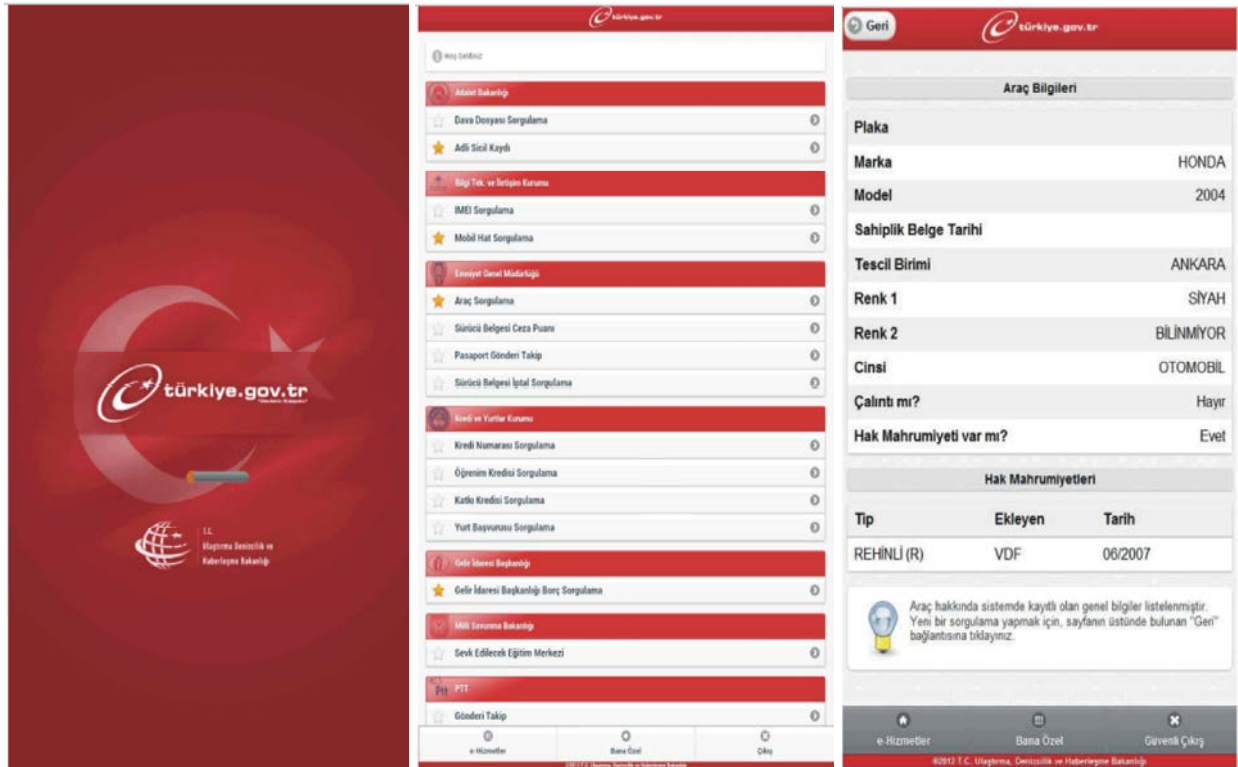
türkiye.gov.tr

T.C.
Ulaştırma Denizcilik ve Haberleşme Bakanlığı

türkiye.gov.tr

Hoş Geldiniz

Adalet Bakanlığı
Dava Dosyası Sorgulama
Adli Sicil Kaydı

Bilgi Tek. ve İletişim Kurumu
IMEI Sorgulama
Mobil Hat Sorgulama

Emniyet Genel Müdürlüğü
Araç Sorgulama
Sürücü Belgesi Ceza Puanı
Pasaport Gönderi Takip
Sürücü Belgesi İptal Sorgulama

Kredi ve Yurtlar Kurumu
Kredi Numarası Sorgulama
Öğrenim Kredisi Sorgulama
Katkı Kredisi Sorgulama
Yurt Başvurusu Sorgulama

Gelir İdaresi Başkanlığı
Gelir İdaresi Başkanlığı Borç Sorgulama

Milli Savunma Bakanlığı
Sevk Edilecek Eğitim Merkezi

PTT
Gönderi Takip

e-Hizmetler
Bana Özel
Çıkış

Geri
türkiye.gov.tr

Araç Bilgileri

| | |
|---|---|
| Plaka | |
| Marka | HONDA |
| Model | 2004 |
| Sahiplik Belge Tarihi | |
| Tescil Birimi | ANKARA |
| Renk 1 | SİYAH |
| Renk 2 | BİLİNMİYOR |
| Cinsi | OTOMOBİL |
| Çalıntı mı? | Hayır |
| Hak Mahrumiyeti var mı? | Evet |

Hak Mahrumiyetleri

| Tip | Ekleyen | Tarih |
|---|---|---|
| REHİNLİ (R) | VDF | 06/2007 |

Araç hakkında sistemde kayıtlı olan genel bilgiler listelenmiştir. Yeni bir sorgulama yapmak için, sayfanın üstünde bulunan "Geri" bağlantısına tıklayınız.

e-Hizmetler
Bana Özel
Güvenli Çıkış
©2012 T.C. Ulaştırma, Denizcilik ve Haberleşme Bakanlığı